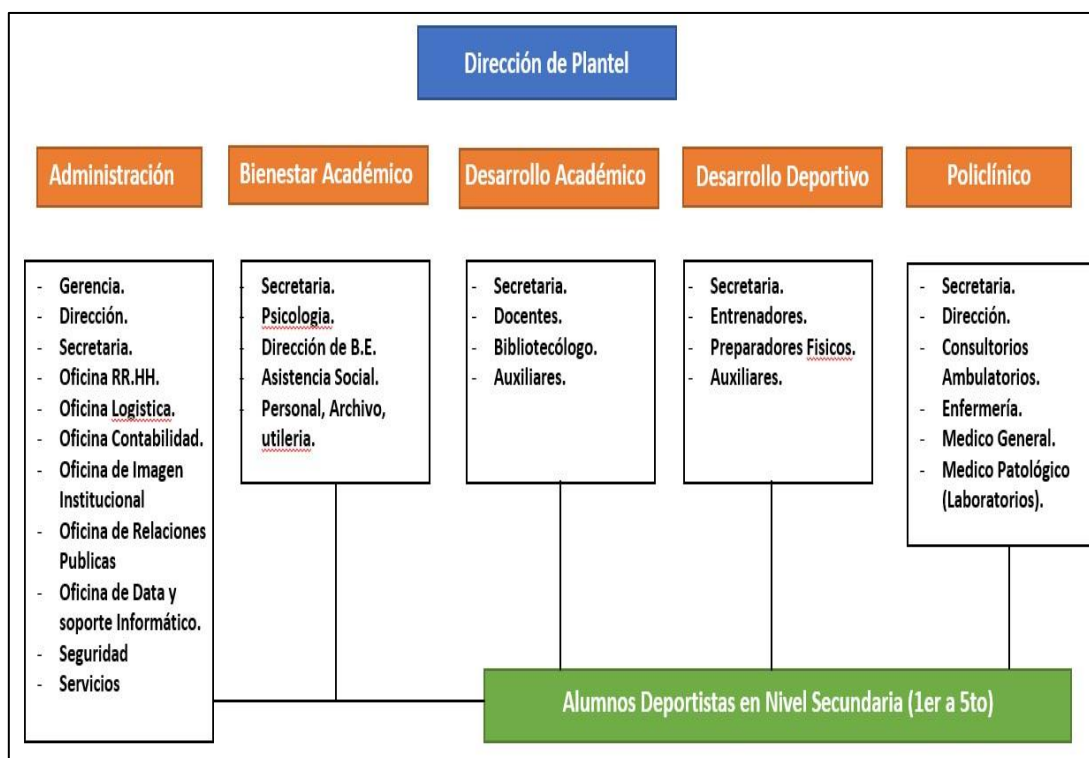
Dirección de Plantel

Administración

Bienestar Académico

Desarrollo Académico

Desarrollo Deportivo

Policlínico

- Gerencia.
- Dirección.
- Secretaria.
- Oficina RR.HH.
- Oficina Logistica.
- Oficina Contabilidad.
- Oficina de Imagen Institucional
- Oficina de Relaciones Publicas
- Oficina de Data y soporte Informático.
- Seguridad
- Servicios

- Secretaria.
- Psicologia.
- Dirección de B.E.
- Asistencia Social.
- Personal, Archivo, utileria.

- Secretaria.
- Docentes.
- Bibliotecólogo.
- Auxiliares.

- Secretaria.
- Entrenadores.
- Preparadores Fisicos.
- Auxiliares.

- Secretaria.
- Dirección.
- Consultorios Ambulatorios.
- Enfermería.
- Medico General.
- Medico Patológico (Laboratorios).

Alumnos Deportistas en Nivel Secundaria (1er a 5to)